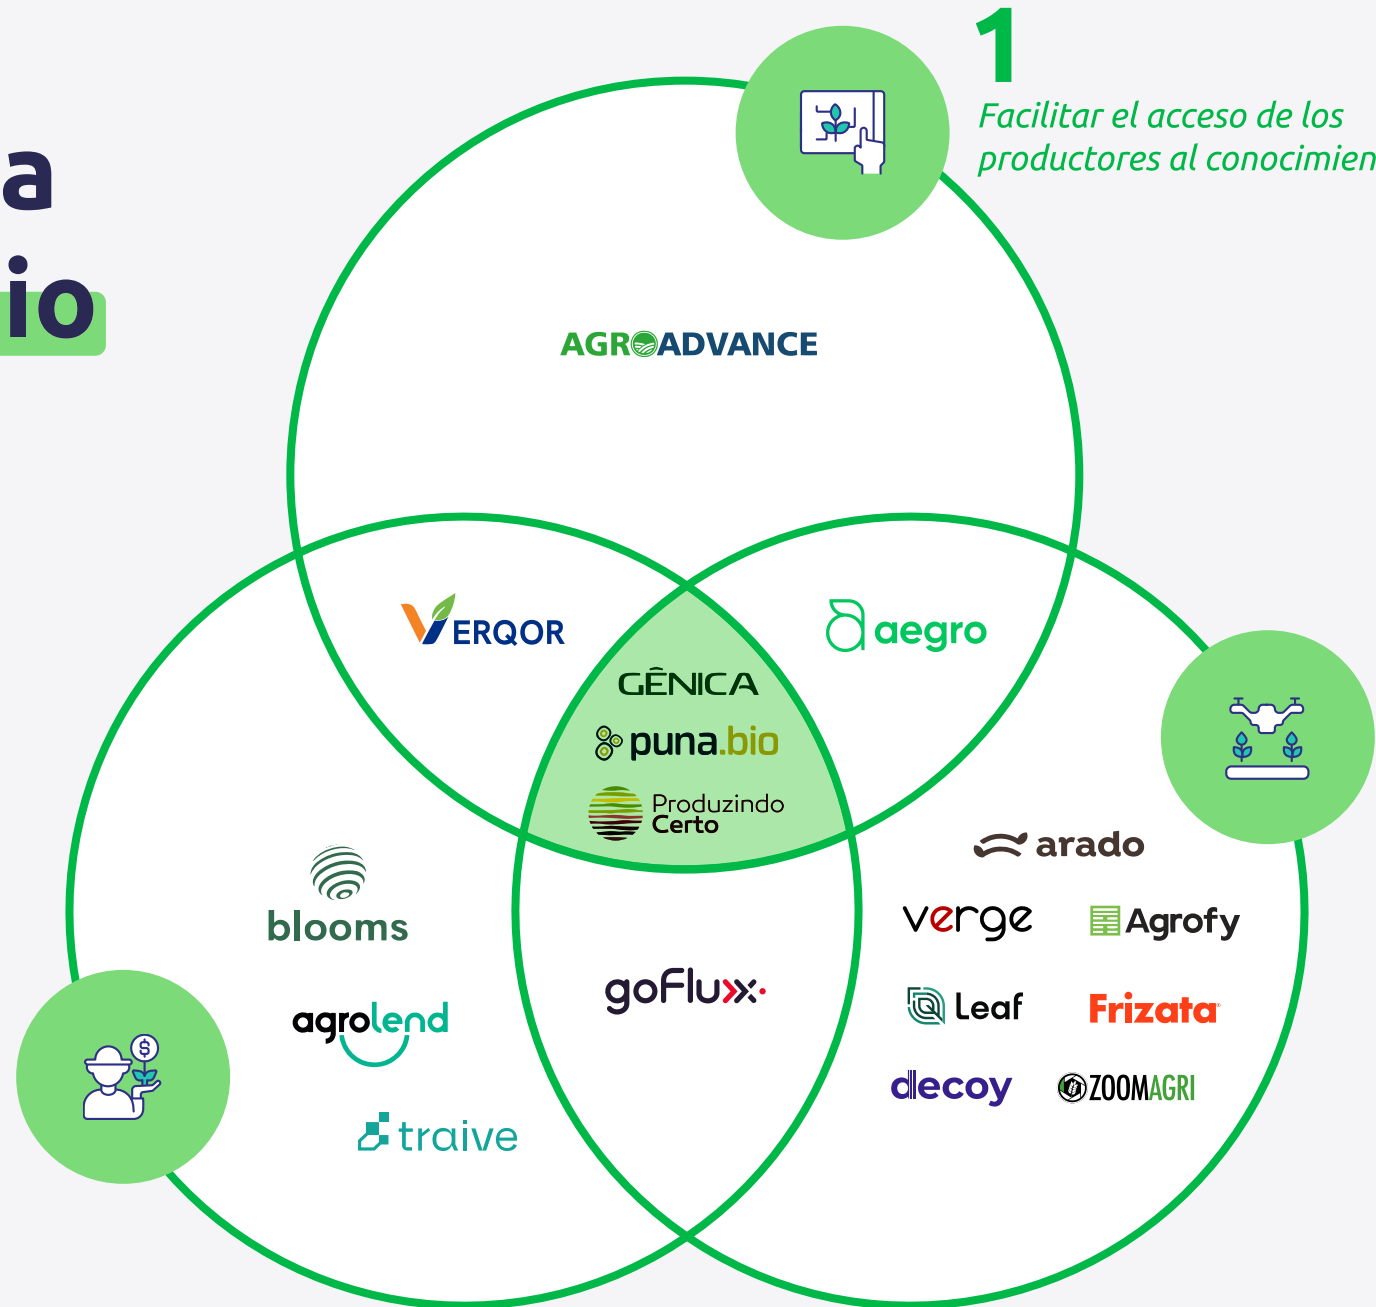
a
io

1
Facilitar el acceso de los productores al conocimien

AGROADVANCE

VERQOR

aegro

GÊNICA
puna.bio
Produzindo Certo

blooms
agrolend
traive

goFlux

arado
verge
Agrofy
Leaf
Frizata
decoy
ZOOMAGRI